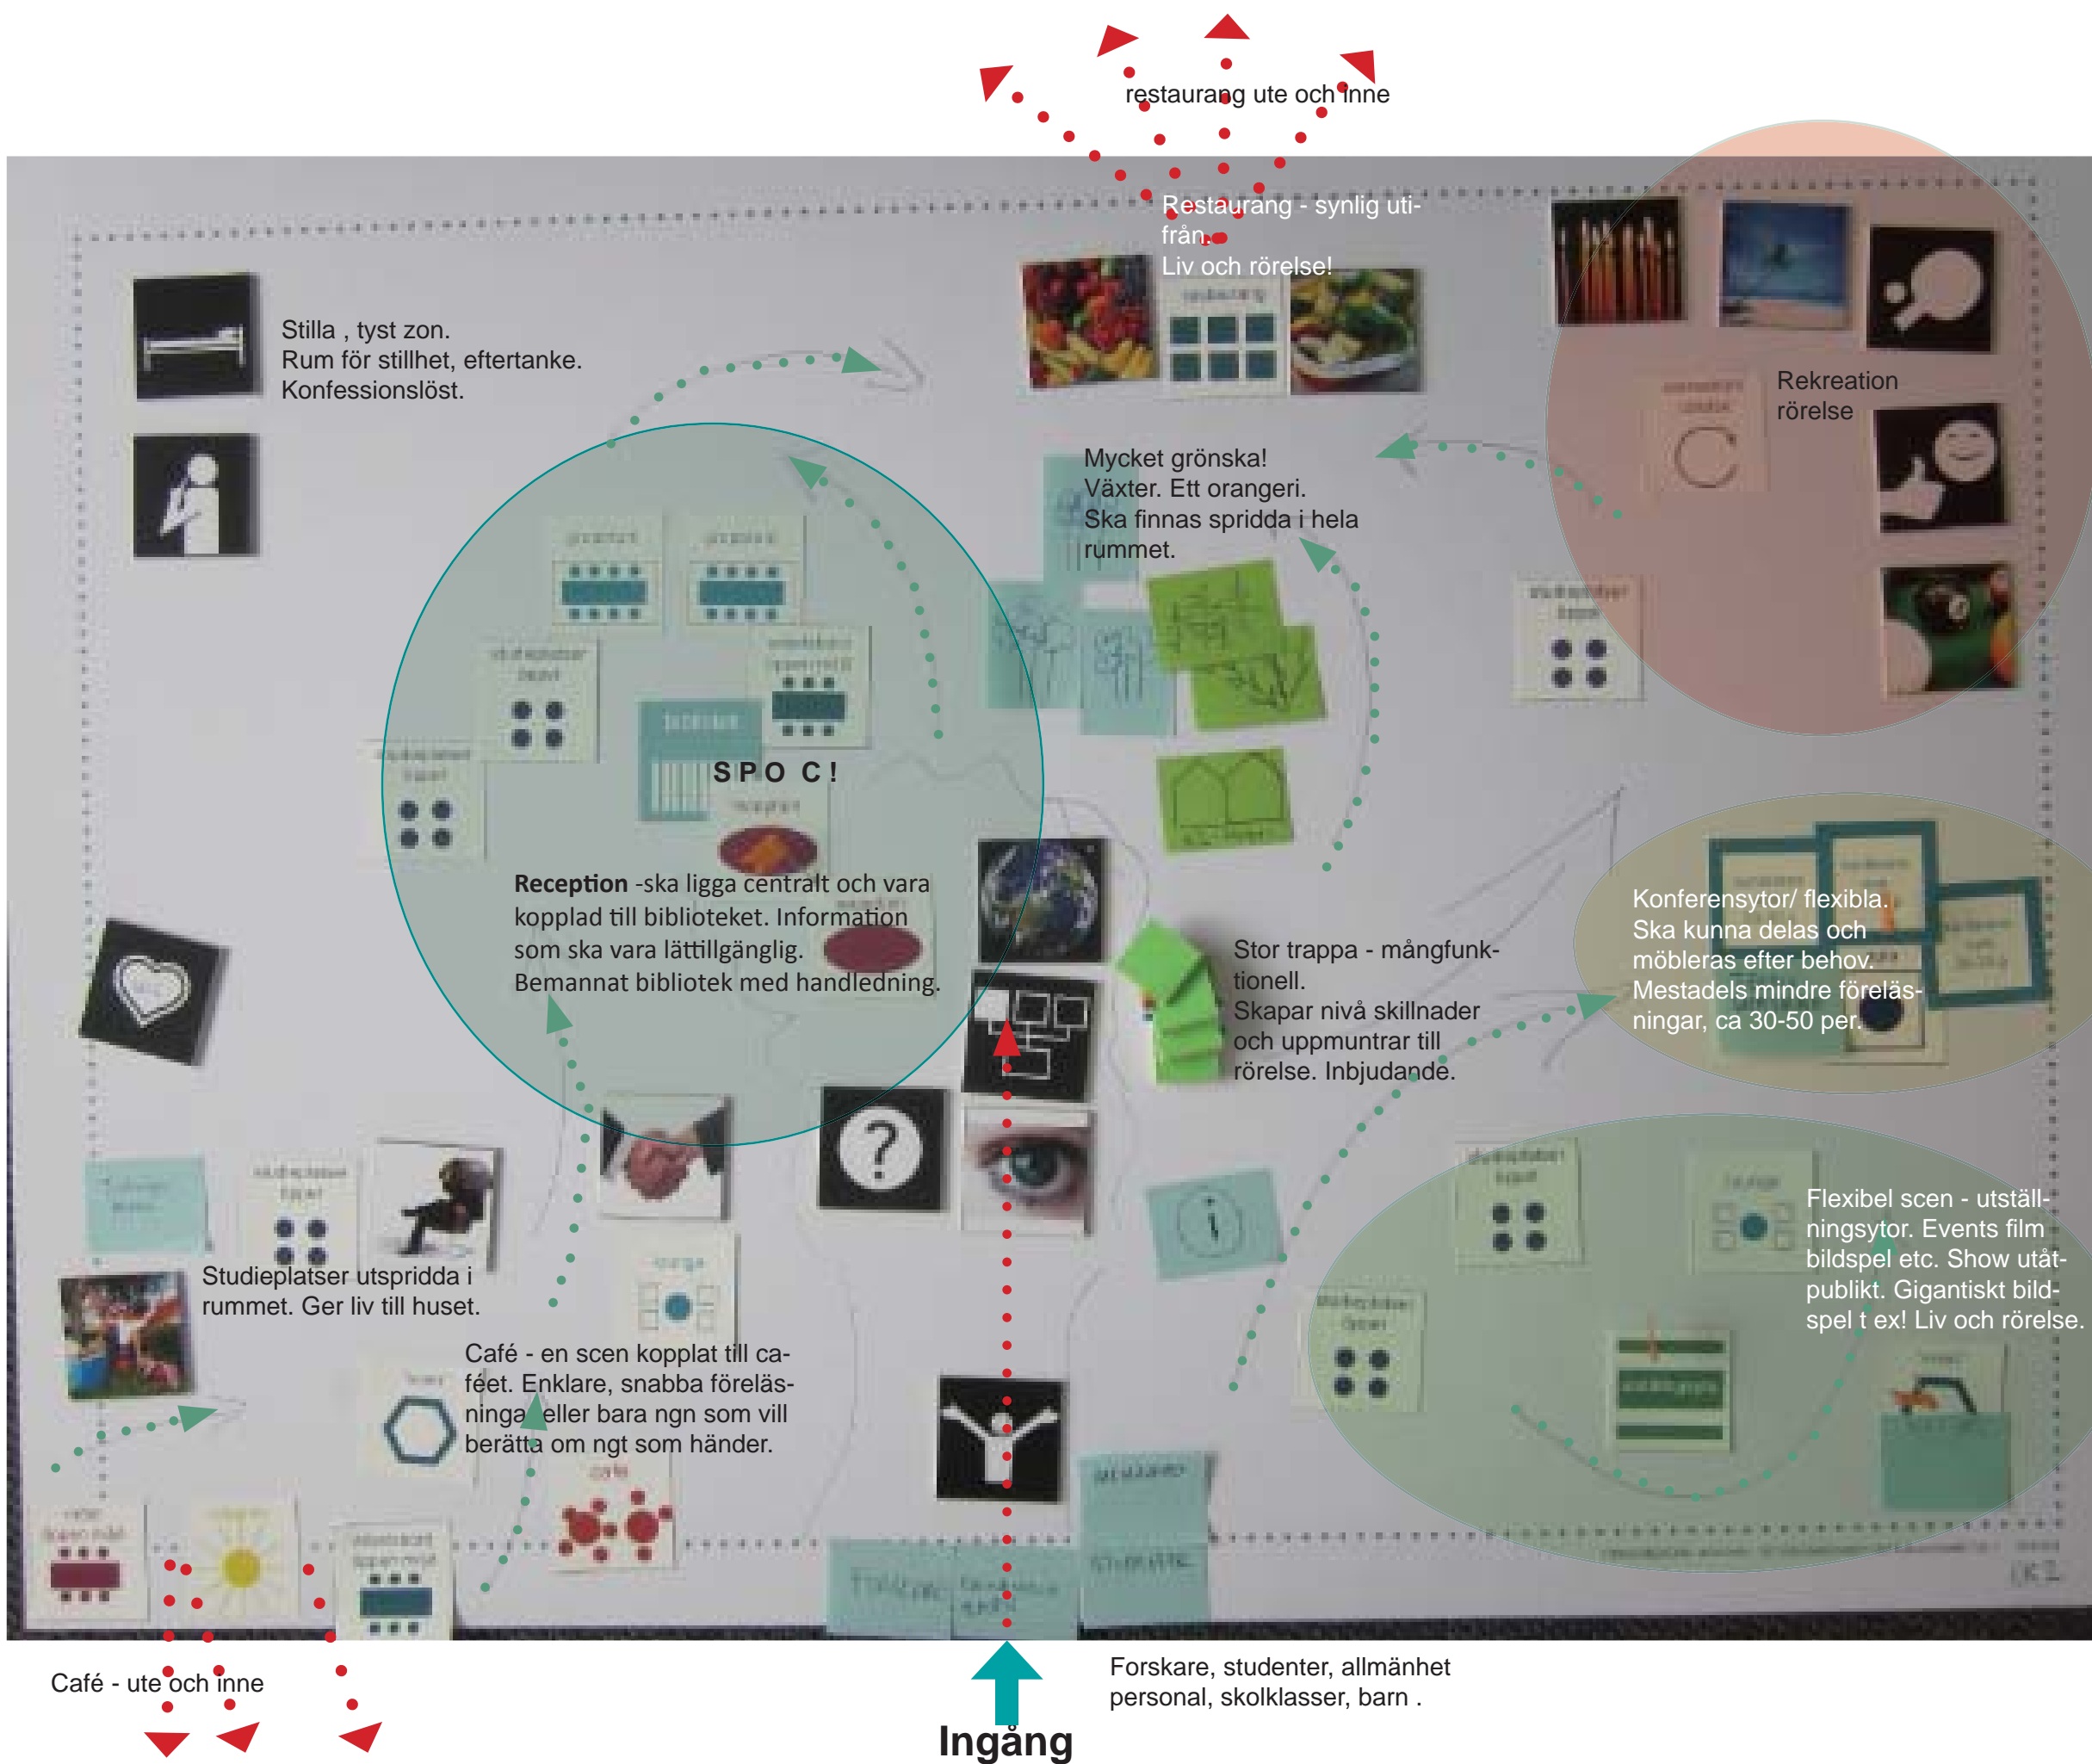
restaurang ute och inne

Restaurang - synlig utifrån.
Liv och rörelse!

Stilla , tyst zon.
Rum för stillhet, eftertanke.
Konfessionslöst.

Rekreation
rörelse

Mycket grönska!
Växter. Ett orangeri.
Ska finnas spridda i hela rummet.

SPO C!

**Reception** -ska ligga centralt och vara kopplad till biblioteket. Information som ska vara lättillgänglig.
Bemannat bibliotek med handledning.

Stor trappa - mångfunktionell.
Skapar nivå skillnader och uppmuntrar till rörelse. Inbjudande.

Konferensytor/ flexibla.
Ska kunna delas och möbleras efter behov.
Mestadels mindre föreläsningar, ca 30-50 per.

Flexibel scen - utställningsytor. Events film bildspel etc. Show utåtpublikt. Gigantiskt bildspel t ex! Liv och rörelse.

Studieplatser utspridda i rummet. Ger liv till huset.

Café - en scen kopplat till caféet. Enklare, snabba föreläsningar eller bara ngn som vill berätta om ngt som händer.

Café - ute och inne

Forskare, studenter, allmänhet personal, skolklasser, barn .

Ingång